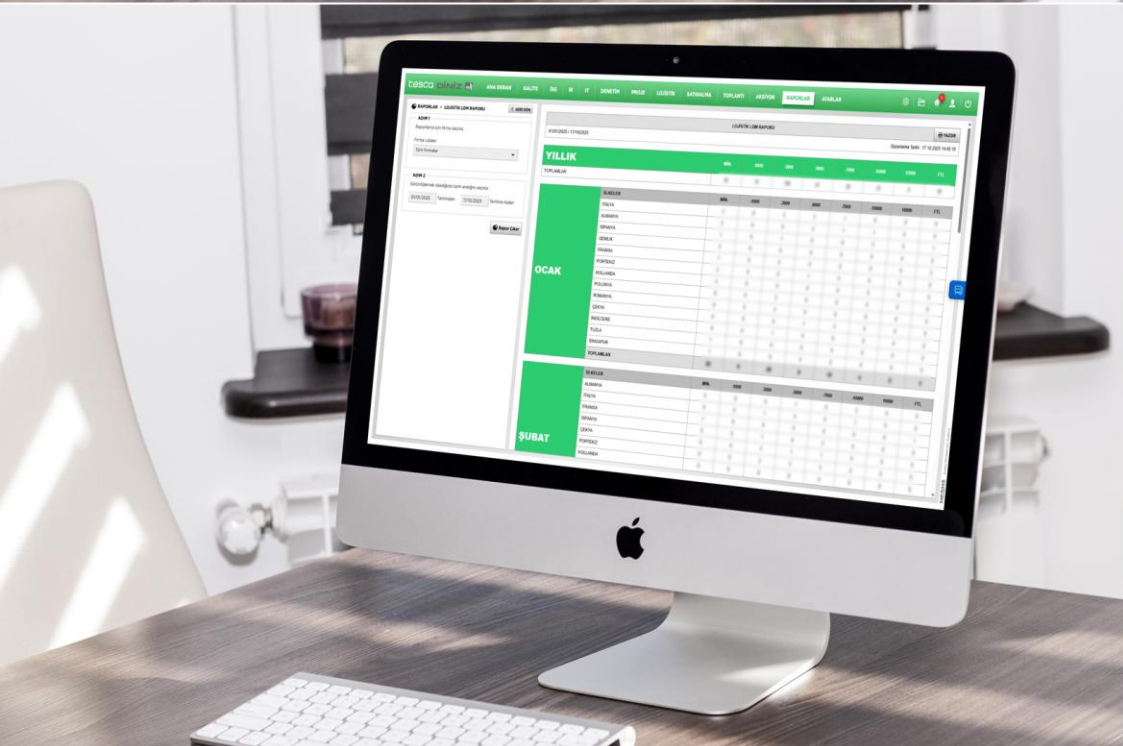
tesco dinliz

ANA EKRAN KALİTE İSG İK IT DENETİM PROJE LOJİSTİK SATINALMA TOPLANTI AKSİYON RAPORLAR AYARLAR

RAPORLAR › LOJİSTİK LDM RAPORU

ADIM 1

Raporlama için firma seçiniz

Firma Listesi

Tüm Firmalar

ADIM 2

Görüntülemek istediğiniz tarih aralığını seçiniz

01/01/2020 Tarihinden 17/10/2020 Tarihine kadar

Rapor Çıkar

LOJİSTİK LDM RAPORU

01/01/2020 / 17/10/2020

Düzenleme Tarihi : 17.10.2020 14:40:19

YILLIK

TOPLAMLAR

OCAK

ÜLKELER

İTALYA

ALMANYA

İSPANYA

BENELUX

FRANSA

PORTEKİZ

HOLLANDA

POLONYA

ROMANYA

ÇEKYA

İNGİLTERE

TUZLA

SİNGAPUR

TOPLAMLAR

ŞUBAT

ÜLKELER

ALMANYA

İTALYA

FRANSA

İSPANYA

ÇEKYA

PORTEKİZ

HOLLANDA

MİN. 1000 2000 3000 7000 10000 15000 FTL